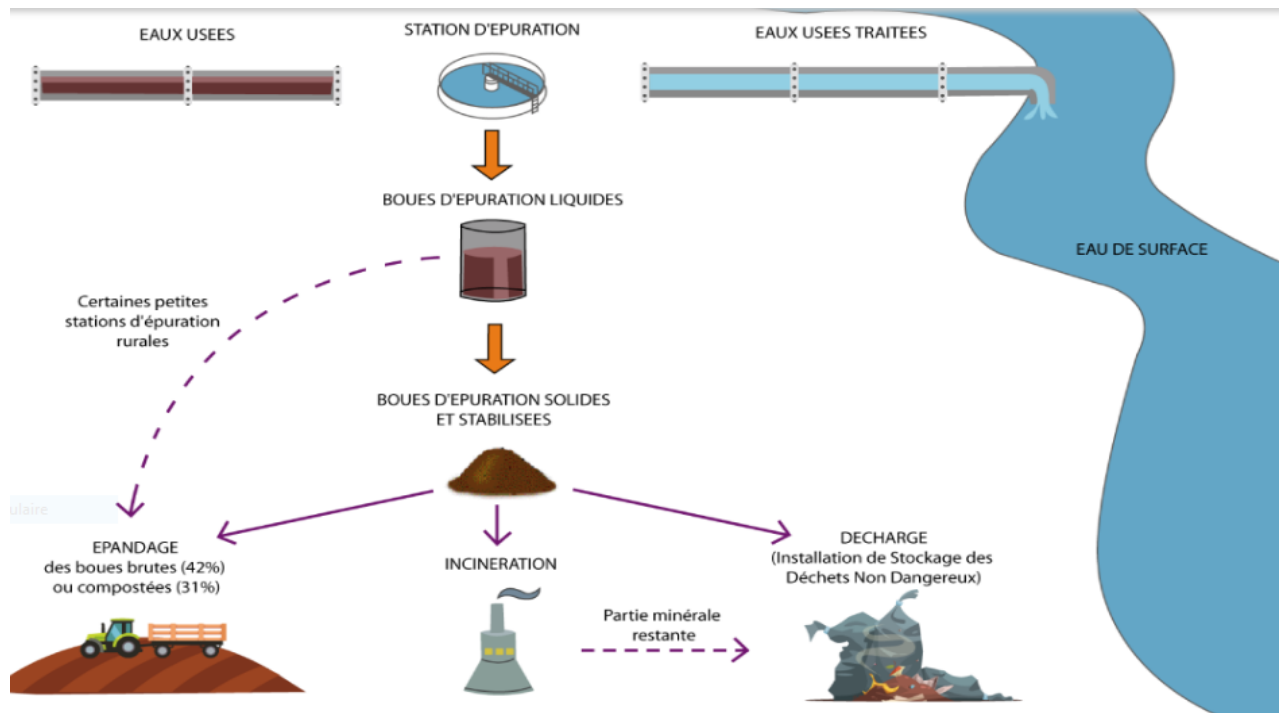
EAUX USEES

STATION D'EPURATION

EAUX USEES TRAITEES

BOUES D'EPURATION LIQUIDES

EAU DE SURFACE

Certaines petites stations d'épuration rurales

BOUES D'EPURATION SOLIDES ET STABILISEES

ulaire

EPANDAGE des boues brutes (42%) ou compostées (31%)

INCINERATION

DECHARGE (Installation de Stockage des Déchets Non Dangereux)

Partie minérale restante